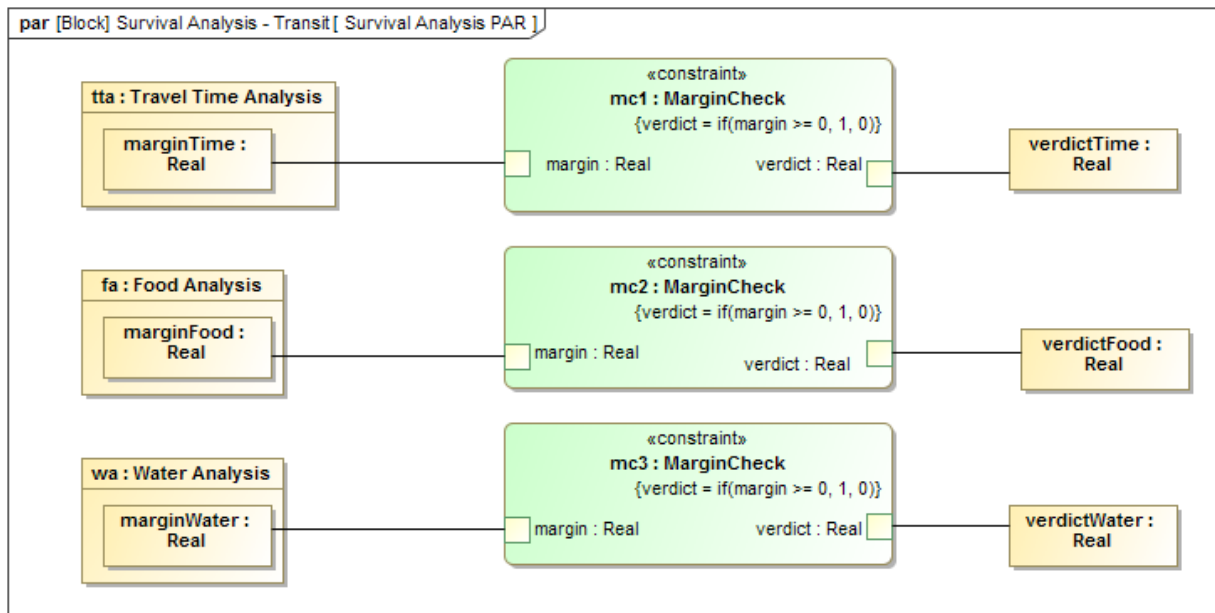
par [Block] Survival Analysis - Transit [ Survival Analysis PAR ]

tta : Travel Time Analysis

marginTime : Real

«constraint»
mc1 : MarginCheck
{verdict = if(margin >= 0, 1, 0)}

margin : Real

verdict : Real

verdictTime : Real

fa : Food Analysis

marginFood : Real

«constraint»
mc2 : MarginCheck
{verdict = if(margin >= 0, 1, 0)}

margin : Real

verdict : Real

verdictFood : Real

wa : Water Analysis

marginWater : Real

«constraint»
mc3 : MarginCheck
{verdict = if(margin >= 0, 1, 0)}

margin : Real

verdict : Real

verdictWater : Real